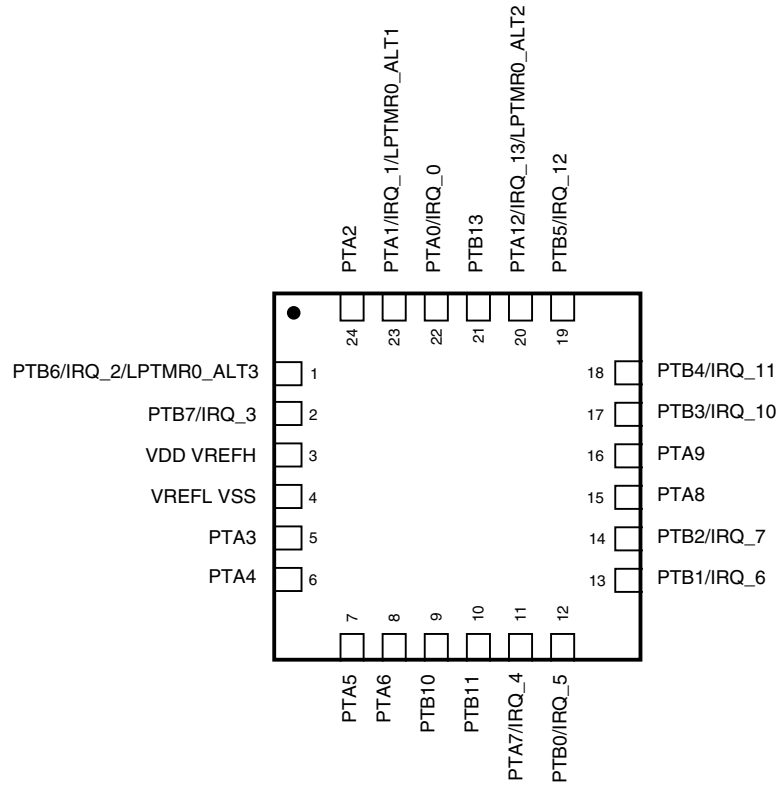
PTA2
PTA1/IRQ_1/LPTMR0_ALT1
PTA0/IRQ_0
PTB13
PTA12/IRQ_13/LPTMR0_ALT2
PTB5/IRQ_12

24
23
22
21
20
19

PTB6/IRQ_2/LPTMR0_ALT3 1
PTB7/IRQ_3 2
VDD VREFH 3
VREFL VSS 4
PTA3 5
PTA4 6

18 PTB4/IRQ_11
17 PTB3/IRQ_10
16 PTA9
15 PTA8
14 PTB2/IRQ_7
13 PTB1/IRQ_6

7
8
9
10
11
12

PTA5
PTA6
PTB10
PTB11
PTA7/IRQ_4
PTB0/IRQ_5